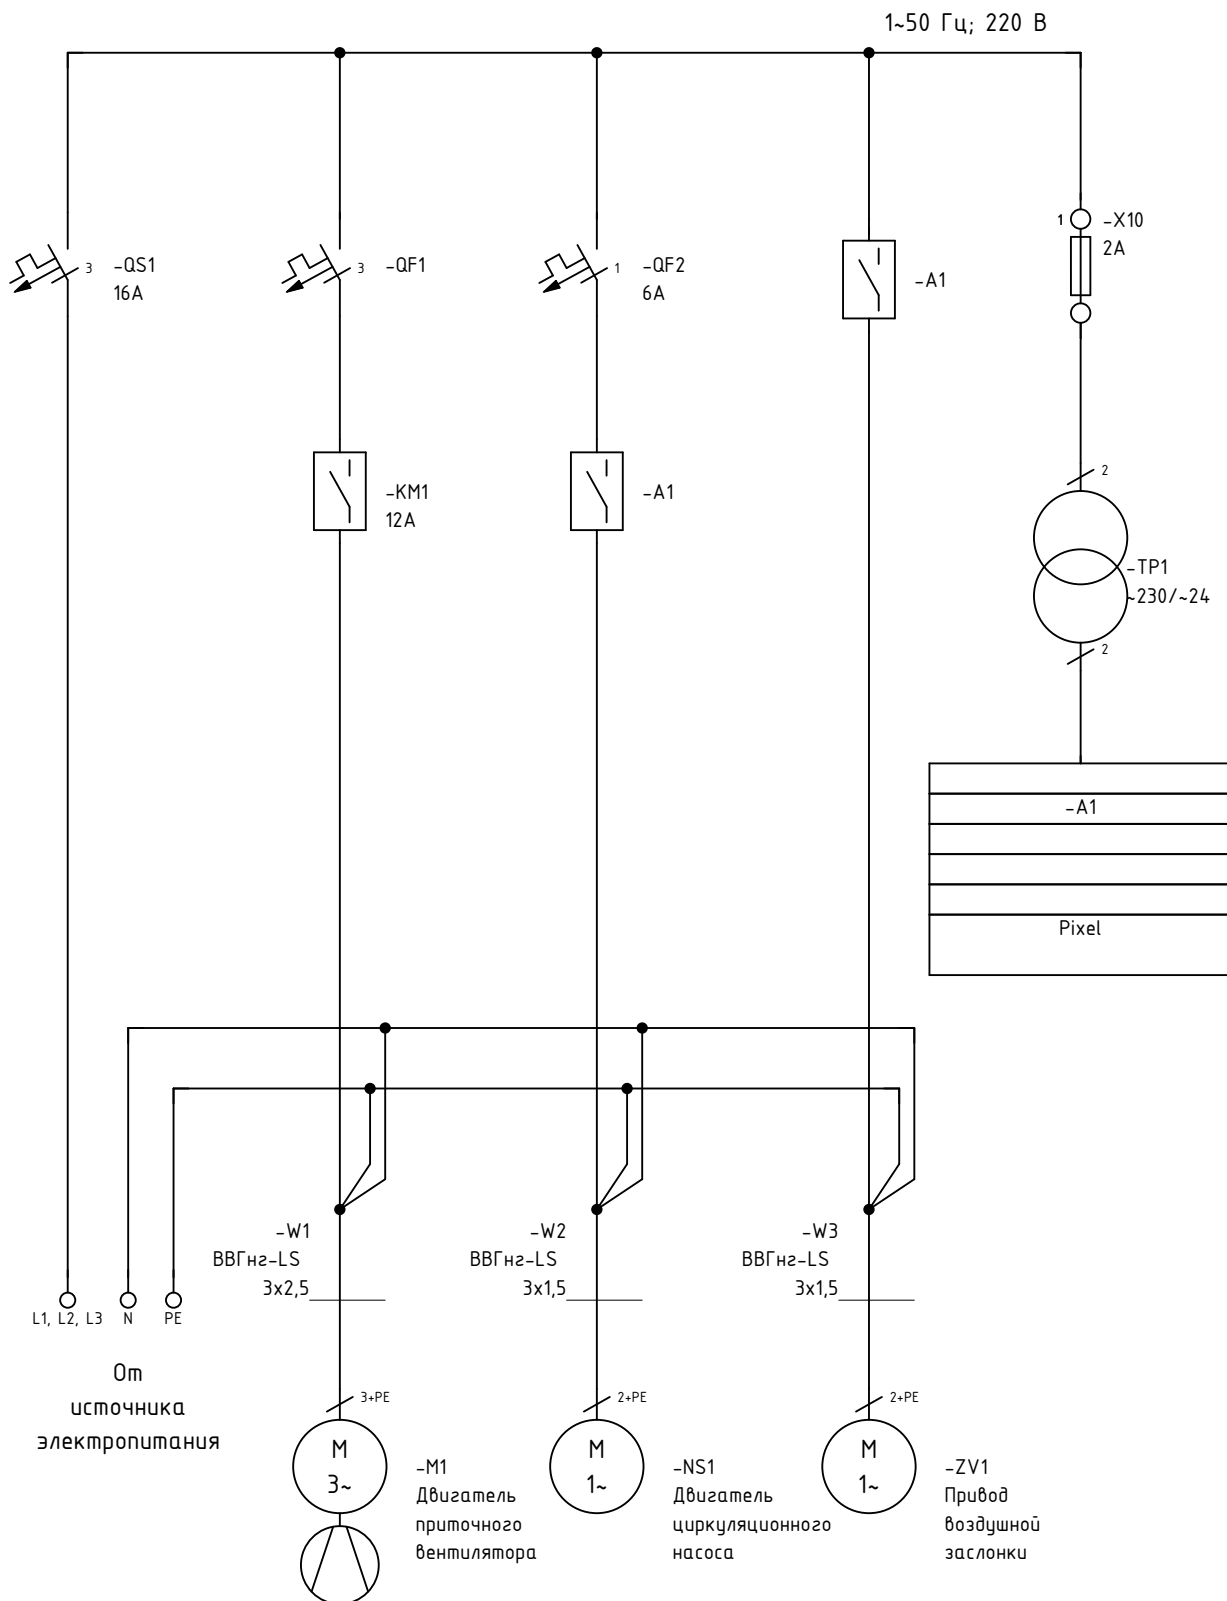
1~50 Гц; 220 В

3 -QS1
16A

3 -QF1

1 -QF2
6A

-A1

1 -X10
2A

-KM1
12A

-A1

2

-TP1
~230/~24

2

-A1

Pixel

-W1
ВВГнг-LS
3x2,5

-W2
ВВГнг-LS
3x1,5

-W3
ВВГнг-LS
3x1,5

L1, L2, L3 N PE

От
источника
электропитания

3+PE

M
3~

-M1
Двигатель
приточного
вентилятора

2+PE

M
1~

-NS1
Двигатель
циркуляционного
насоса

2+PE

M
1~

-ZV1
Привод
воздушной
заслонки